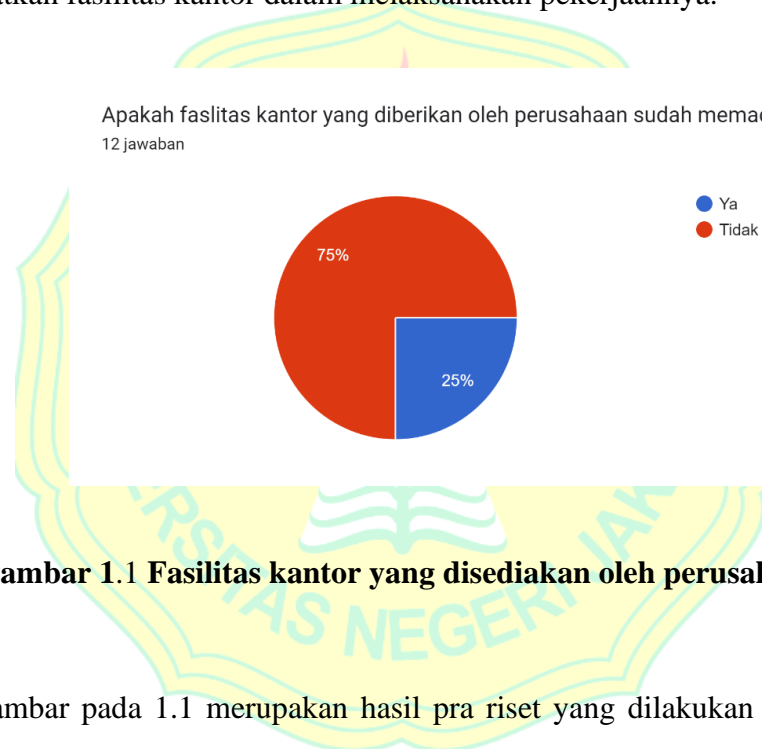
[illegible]akan fasilitas kantor dalam melaksanakan pekerjaannya.

Apakah faslitas kantor yang diberikan oleh perusahaan sudah memad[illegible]
12 jawaban

Ya
Tidak

75%

25%

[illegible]ambar 1.1 Fasilitas kantor yang disediakan oleh perusa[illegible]

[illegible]ambar pada 1.1 merupakan hasil pra riset yang dilakukan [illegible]

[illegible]RSITAS NEGERI JA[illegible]